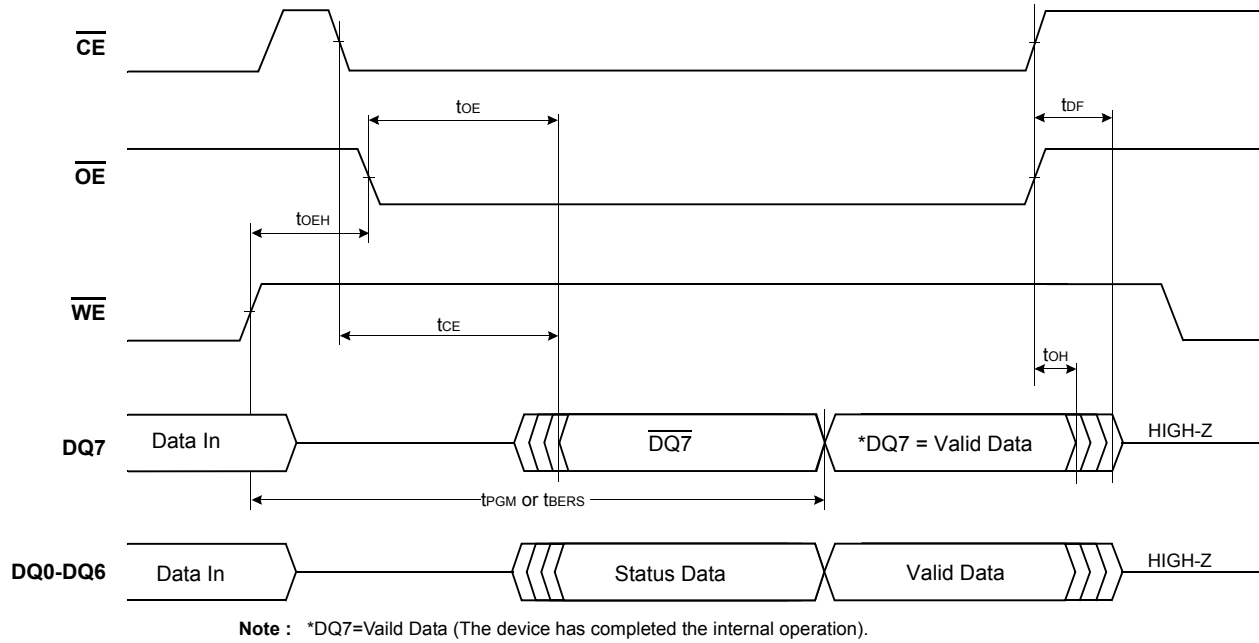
$\overline{CE}$

$\overline{OE}$

$\overline{WE}$

DQ7

DQ0-DQ6

$t_{OE}$

$t_{DF}$

$t_{OEH}$

$t_{CE}$

$t_{OH}$

Data In

$\overline{DQ7}$

*DQ7 = Valid Data

HIGH-Z

$t_{PGM}$ or $t_{BERS}$

Data In

Status Data

Valid Data

HIGH-Z

**Note :** *DQ7=Vaild Data (The device has completed the internal operation).